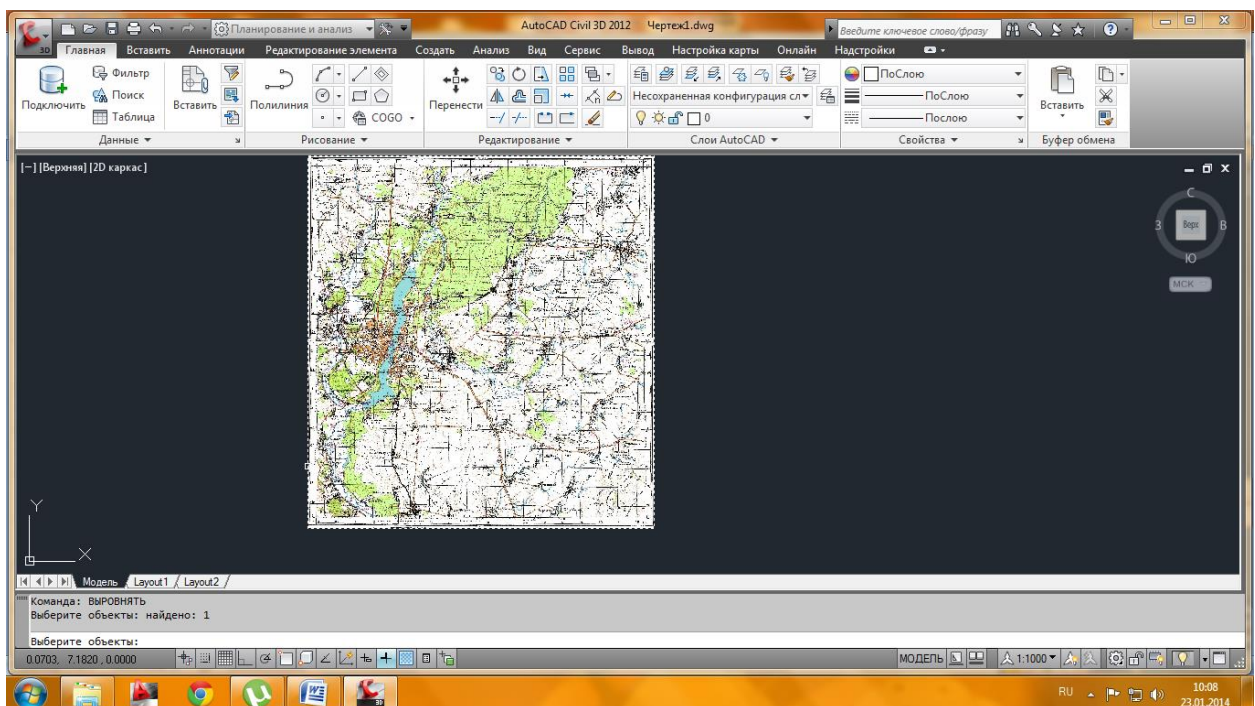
Планирование и анализ
AutoCAD Civil 3D 2012 Чертеж1.dwg
Введите ключевое слово/фразу
Главная Вставить Аннотации Редактирование элемента Создать Анализ Вид Сервис Вывод Настройка карты Онлайн Надстройки
Подключить
Фильтр
Поиск
Таблица
Вставить
Данные
Полилиния
COGO
Рисование
Перенести
Редактирование
Несохраненная конфигурация сл
0
Слои AutoCAD
ПоСлою
ПоСлою
Послою
Свойства
Вставить
Буфер обмена
[−][Верхняя][2D каркас]
С
З
Верх
В
Ю
МСК
Y
X
Модель Layout1 Layout2
Команда: ВЫРОВНЯТЬ
Выберите объекты: найдено: 1
Выберите объекты:
0.0703, 7.1820 , 0.0000
МОДЕЛЬ
1:1000
RU
10:08
23.01.2014